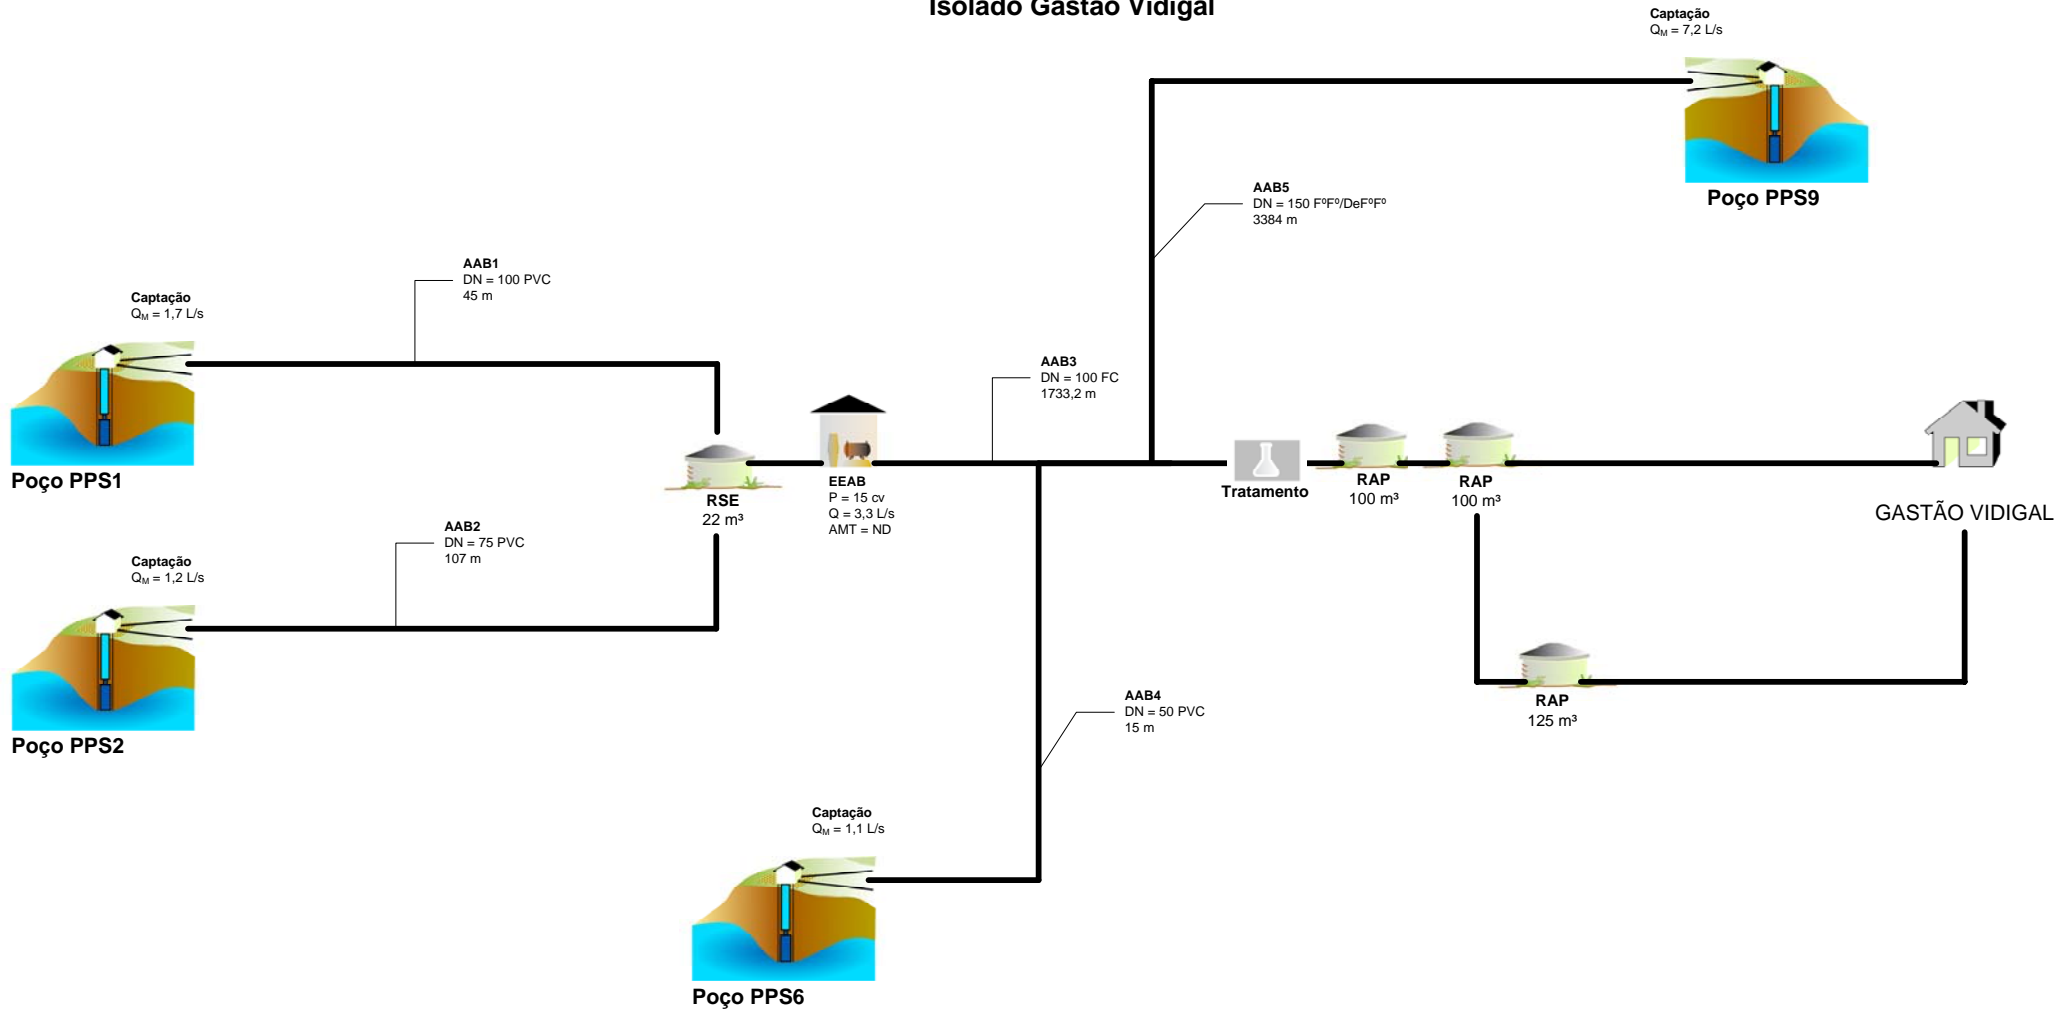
Isolado Gastão Vidigal

Captação
$Q_M$ = 7,2 L/s

Poço PPS9

AAB5
DN = 150 FºFº/DeFºFº
3384 m

AAB1
DN = 100 PVC
45 m

Captação
$Q_M$ = 1,7 L/s

Poço PPS1

AAB3
DN = 100 FC
1733,2 m

RSE
22 m³

EEAB
P = 15 cv
Q = 3,3 L/s
AMT = ND

Tratamento

RAP
100 m³

RAP
100 m³

GASTÃO VIDIGAL

AAB2
DN = 75 PVC
107 m

Captação
$Q_M$ = 1,2 L/s

Poço PPS2

RAP
125 m³

AAB4
DN = 50 PVC
15 m

Captação
$Q_M$ = 1,1 L/s

Poço PPS6